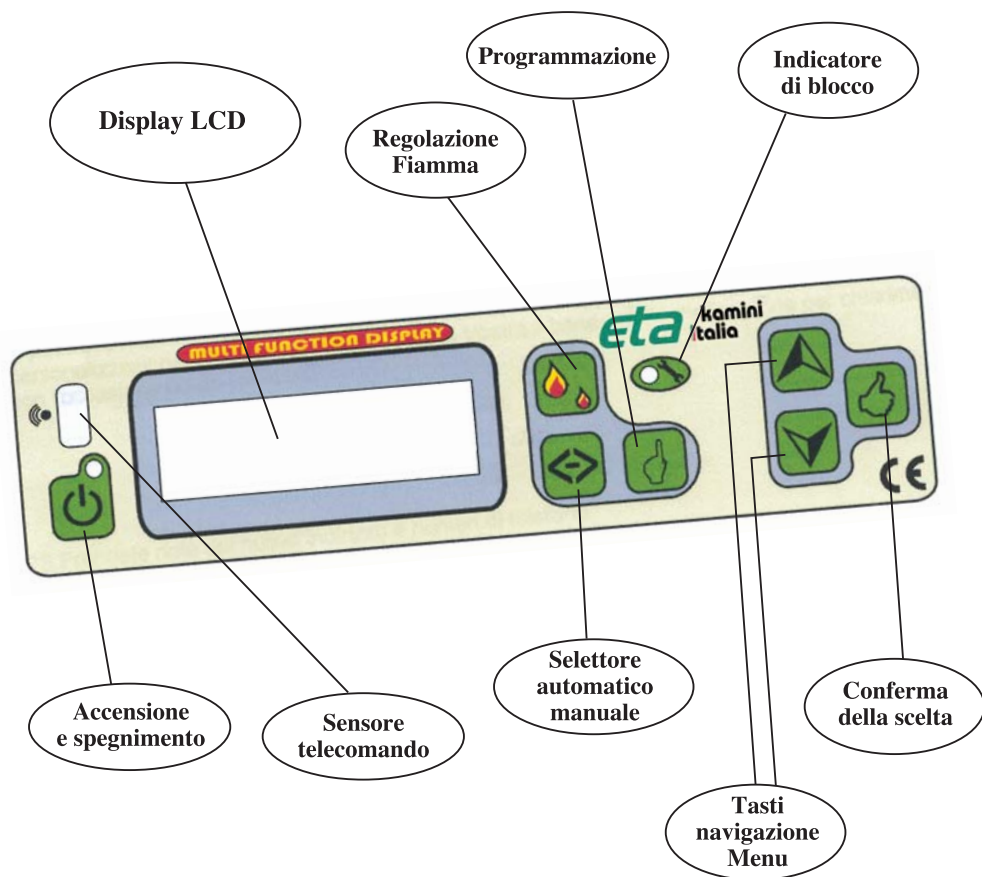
Programmazione

Indicatore di blocco

Display LCD

Regolazione Fiamma

MULTI FUNCTION DISPLAY

eta kamini italia

CE

Selettore automatico manuale

Conferma della scelta

Accensione e spegnimento

Sensore telecomando

Tasti navigazione Menu